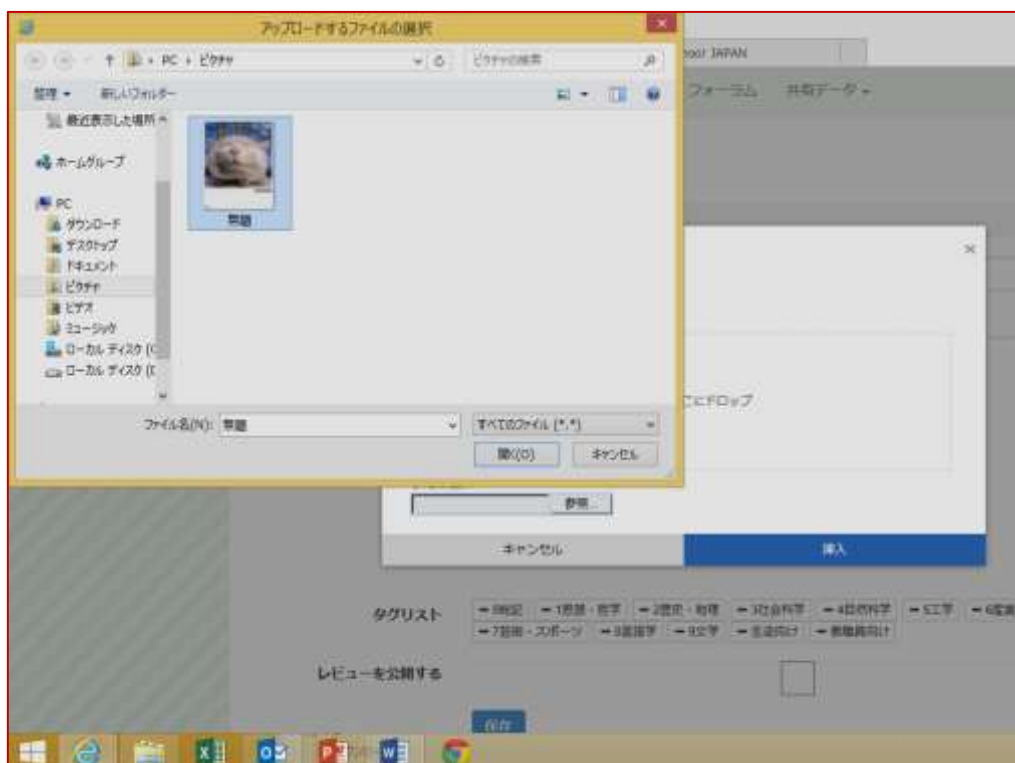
アップロードするファイルの選択

PC › ピクチャ

ピクチャの検索

整理 ▾　新しいフォルダー

最近表示した場所
ホームグループ
PC
ダウンロード
デスクトップ
ドキュメント
ピクチャ
ビデオ
ミュージック
ローカル ディスク (C
ローカル ディスク (E

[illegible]

ファイル名(N): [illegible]

すべてのファイル (*.*)

開く(O)　キャンセル

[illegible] JAPAN

フォーラム　共有データ ▾

×

ここにドロップ

参照...

キャンセル　挿入

タグリスト

レビューを公開する

保存